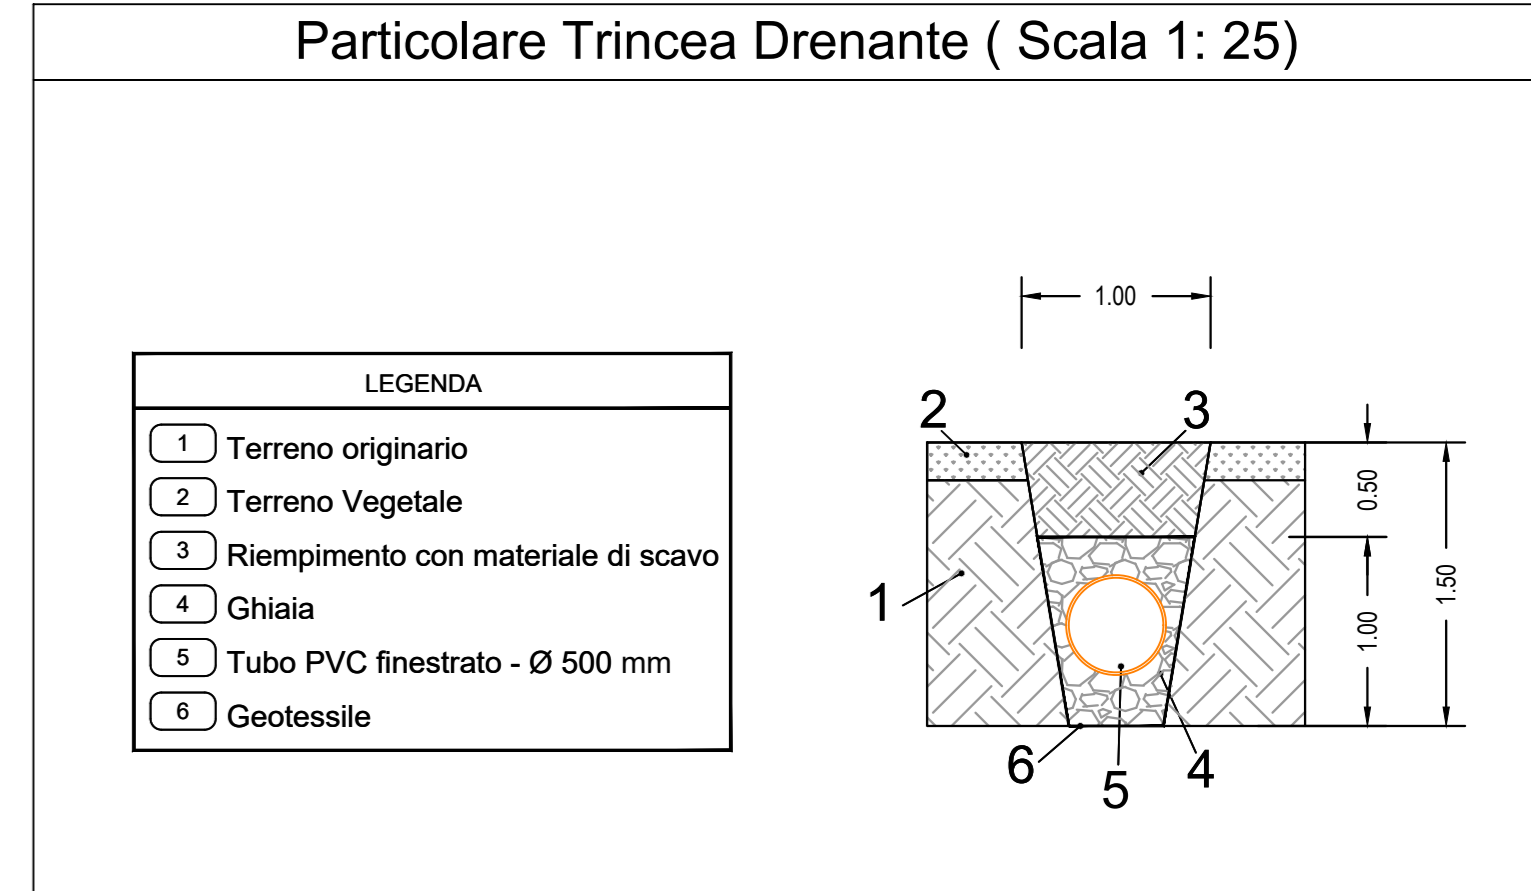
Particolare Trincea Drenante ( Scala 1: 25)

LEGENDA

1 Terreno originario
2 Terreno Vegetale
3 Riempimento con materiale di scavo
4 Ghiaia
5 Tubo PVC finestrato - Ø 500 mm
6 Geotessile

1.00

2 3

1

0.50

1.00

1.50

6 5 4